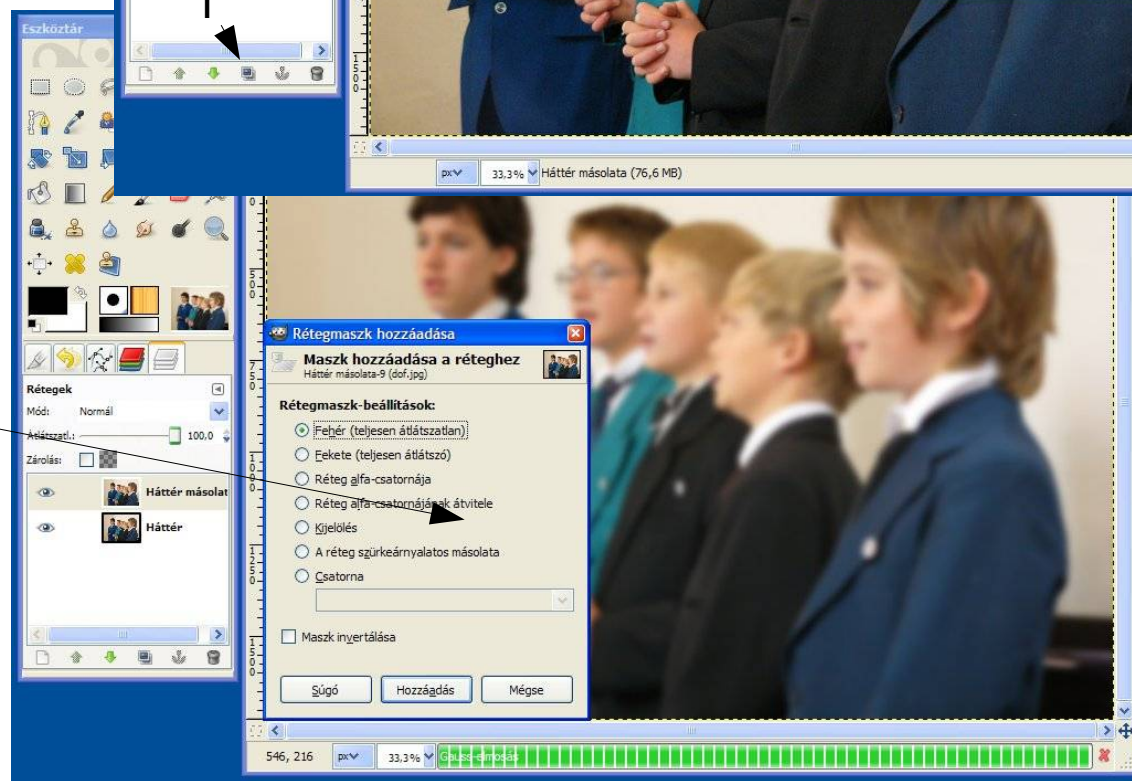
Eszköztár

px 33,3% Háttér másolata (76,6 MB)

Rétegek
Mód: Normál
Átlátszatl.: 100,0
Zárolás:
Háttér másolat
Háttér

Rétegmaszk hozzáadása
Maszk hozzáadása a réteghez
Háttér másolata-9 (dof.jpg)
Rétegmaszk-beállítások:
Fehér (teljesen átlátszatlan)
Fekete (teljesen átlátszó)
Réteg alfa-csatornája
Réteg alfa-csatornájának átvitele
Kijelölés
A réteg szürkeárnyalatos másolata
Csatorna
Maszk invertálása
Súgó
Hozzáadás
Mégse

546, 216 px 33,3% Gauss-elmosás